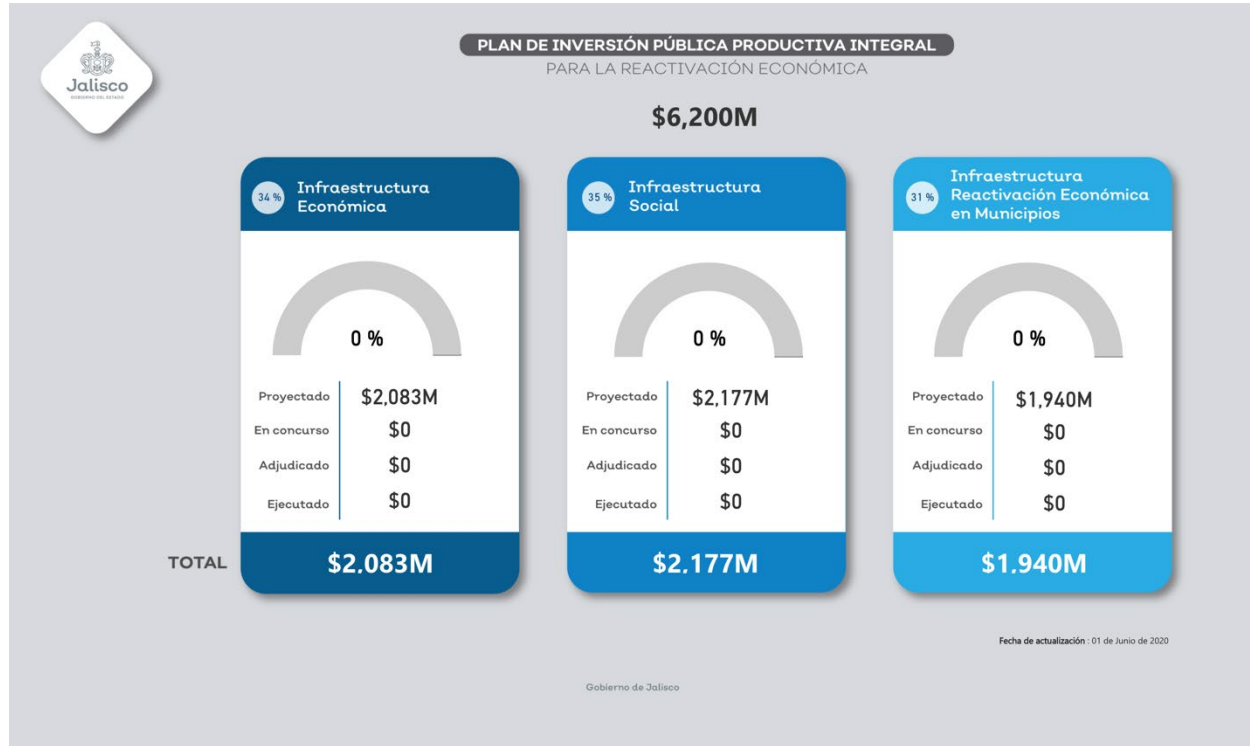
Jalisco
GOBIERNO DEL ESTADO

PLAN DE INVERSIÓN PÚBLICA PRODUCTIVA INTEGRAL
PARA LA REACTIVACIÓN ECONÓMICA

$6,200M

34 % Infraestructura Económica

0 %

Proyectado $2,083M
En concurso $0
Adjudicado $0
Ejecutado $0

TOTAL $2.083M

35 % Infraestructura Social

0 %

Proyectado $2,177M
En concurso $0
Adjudicado $0
Ejecutado $0

$2.177M

31 % Infraestructura Reactivación Económica en Municipios

0 %

Proyectado $1,940M
En concurso $0
Adjudicado $0
Ejecutado $0

$1.940M

Fecha de actualización : 01 de Junio de 2020

Gobierno de Jalisco